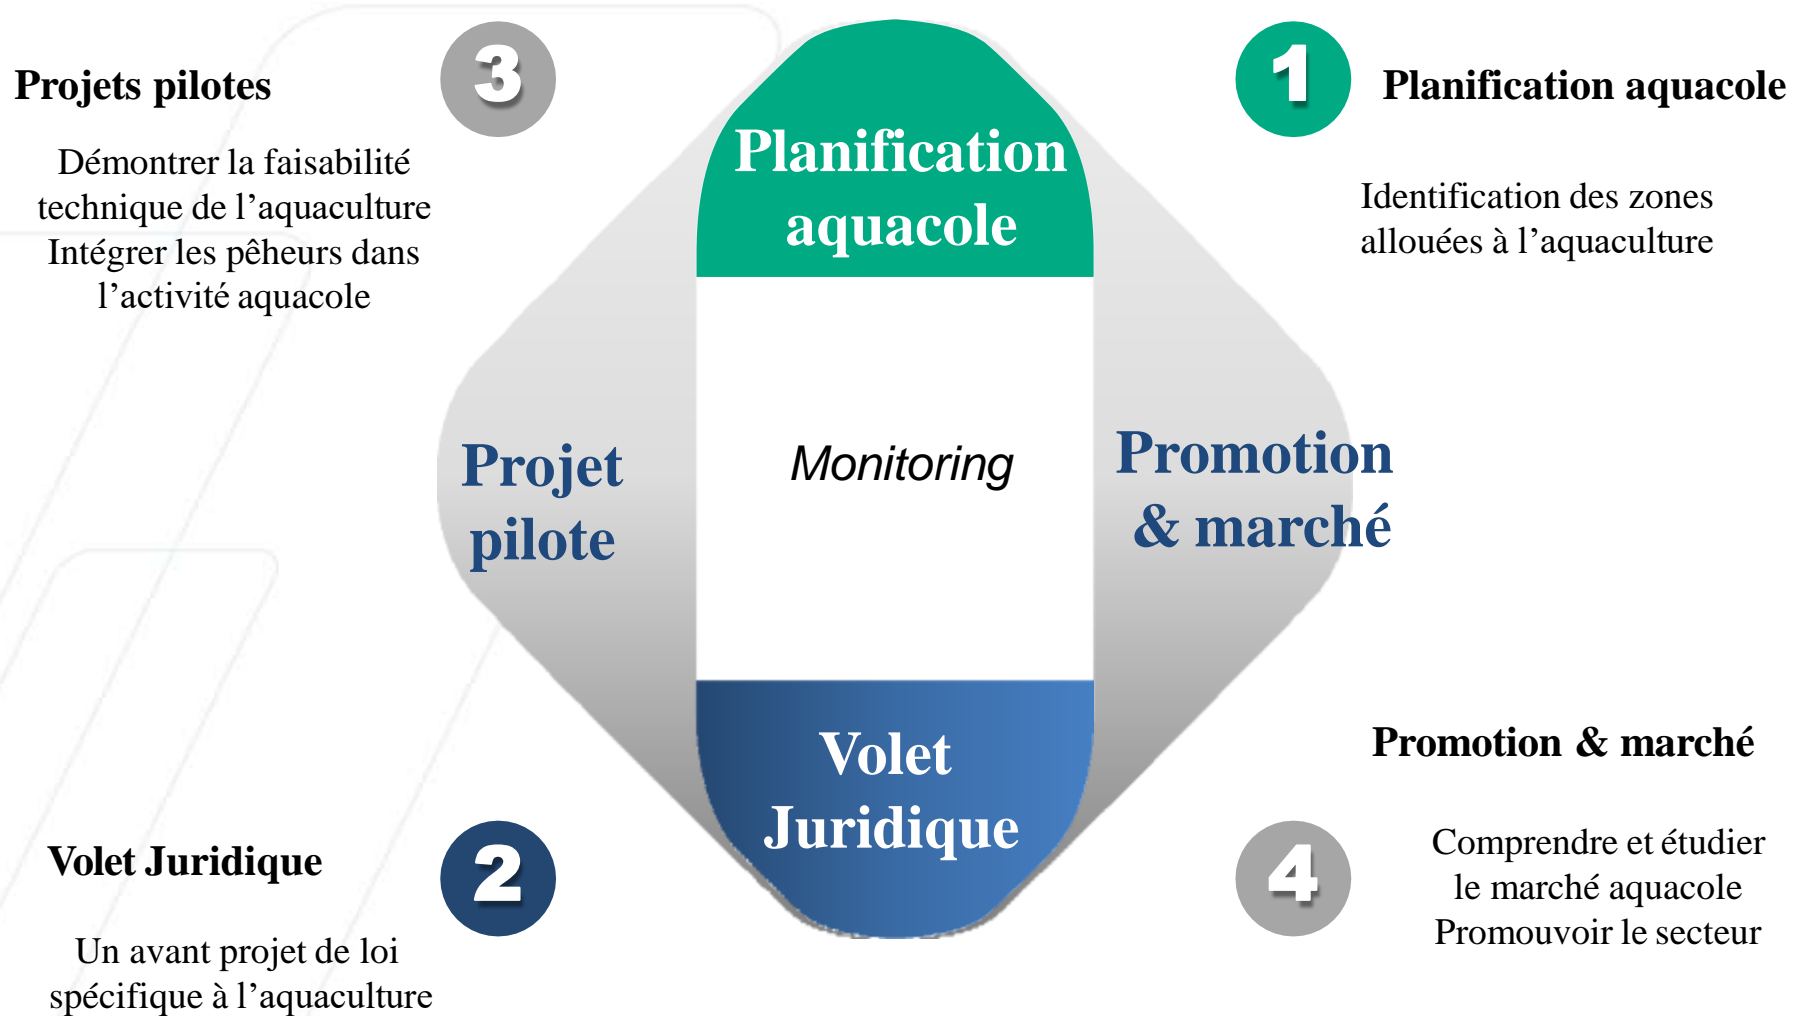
Projets pilotes

3

Démontrer la faisabilité technique de l’aquaculture
Intégrer les pêheurs dans l’activité aquacole

1

Planification aquacole

Identification des zones allouées à l’aquaculture

Planification aquacole

Projet pilote

Monitoring

Promotion & marché

Volet Juridique

Promotion & marché

Volet Juridique

2

4

Comprendre et étudier le marché aquacole
Promouvoir le secteur

Un avant projet de loi spécifique à l’aquaculture